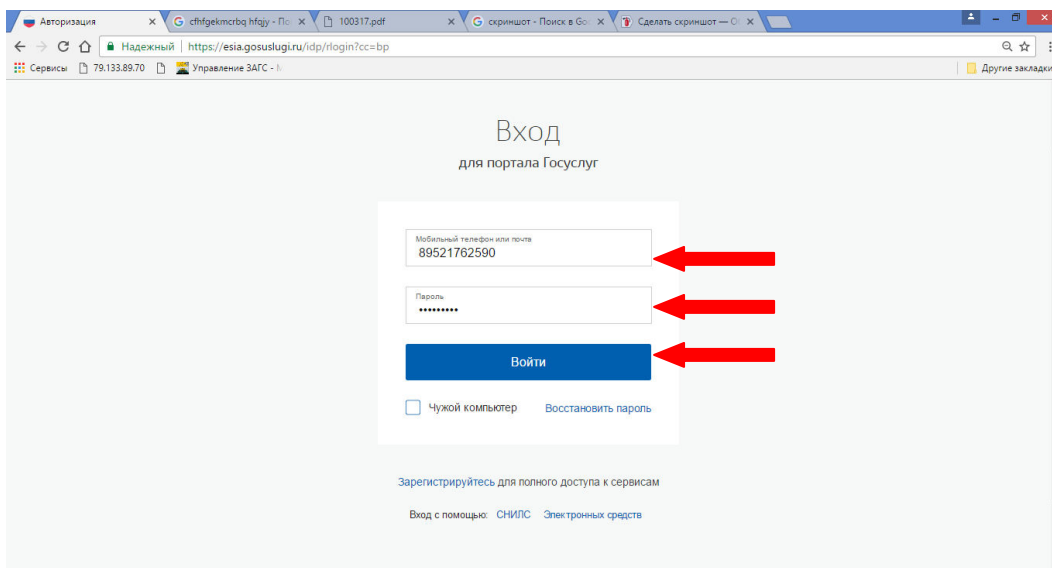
Авторизация ×
cfhfgekmcrbq hfqjy - По ×
100317.pdf ×
скриншот - Поиск в Goo ×
Сделать скриншот — O ×

Надежный | https://esia.gosuslugi.ru/idp/rlogin?cc=bp

Сервисы 79.133.89.70 Управление ЗАГС - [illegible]
Другие закладки

Вход
для портала Госуслуг

Мобильный телефон или почта
89521762590

Пароль
•••••••••

Войти

Чужой компьютер
Восстановить пароль

Зарегистрируйтесь для полного доступа к сервисам

Вход с помощью: СНИЛС Электронных средств